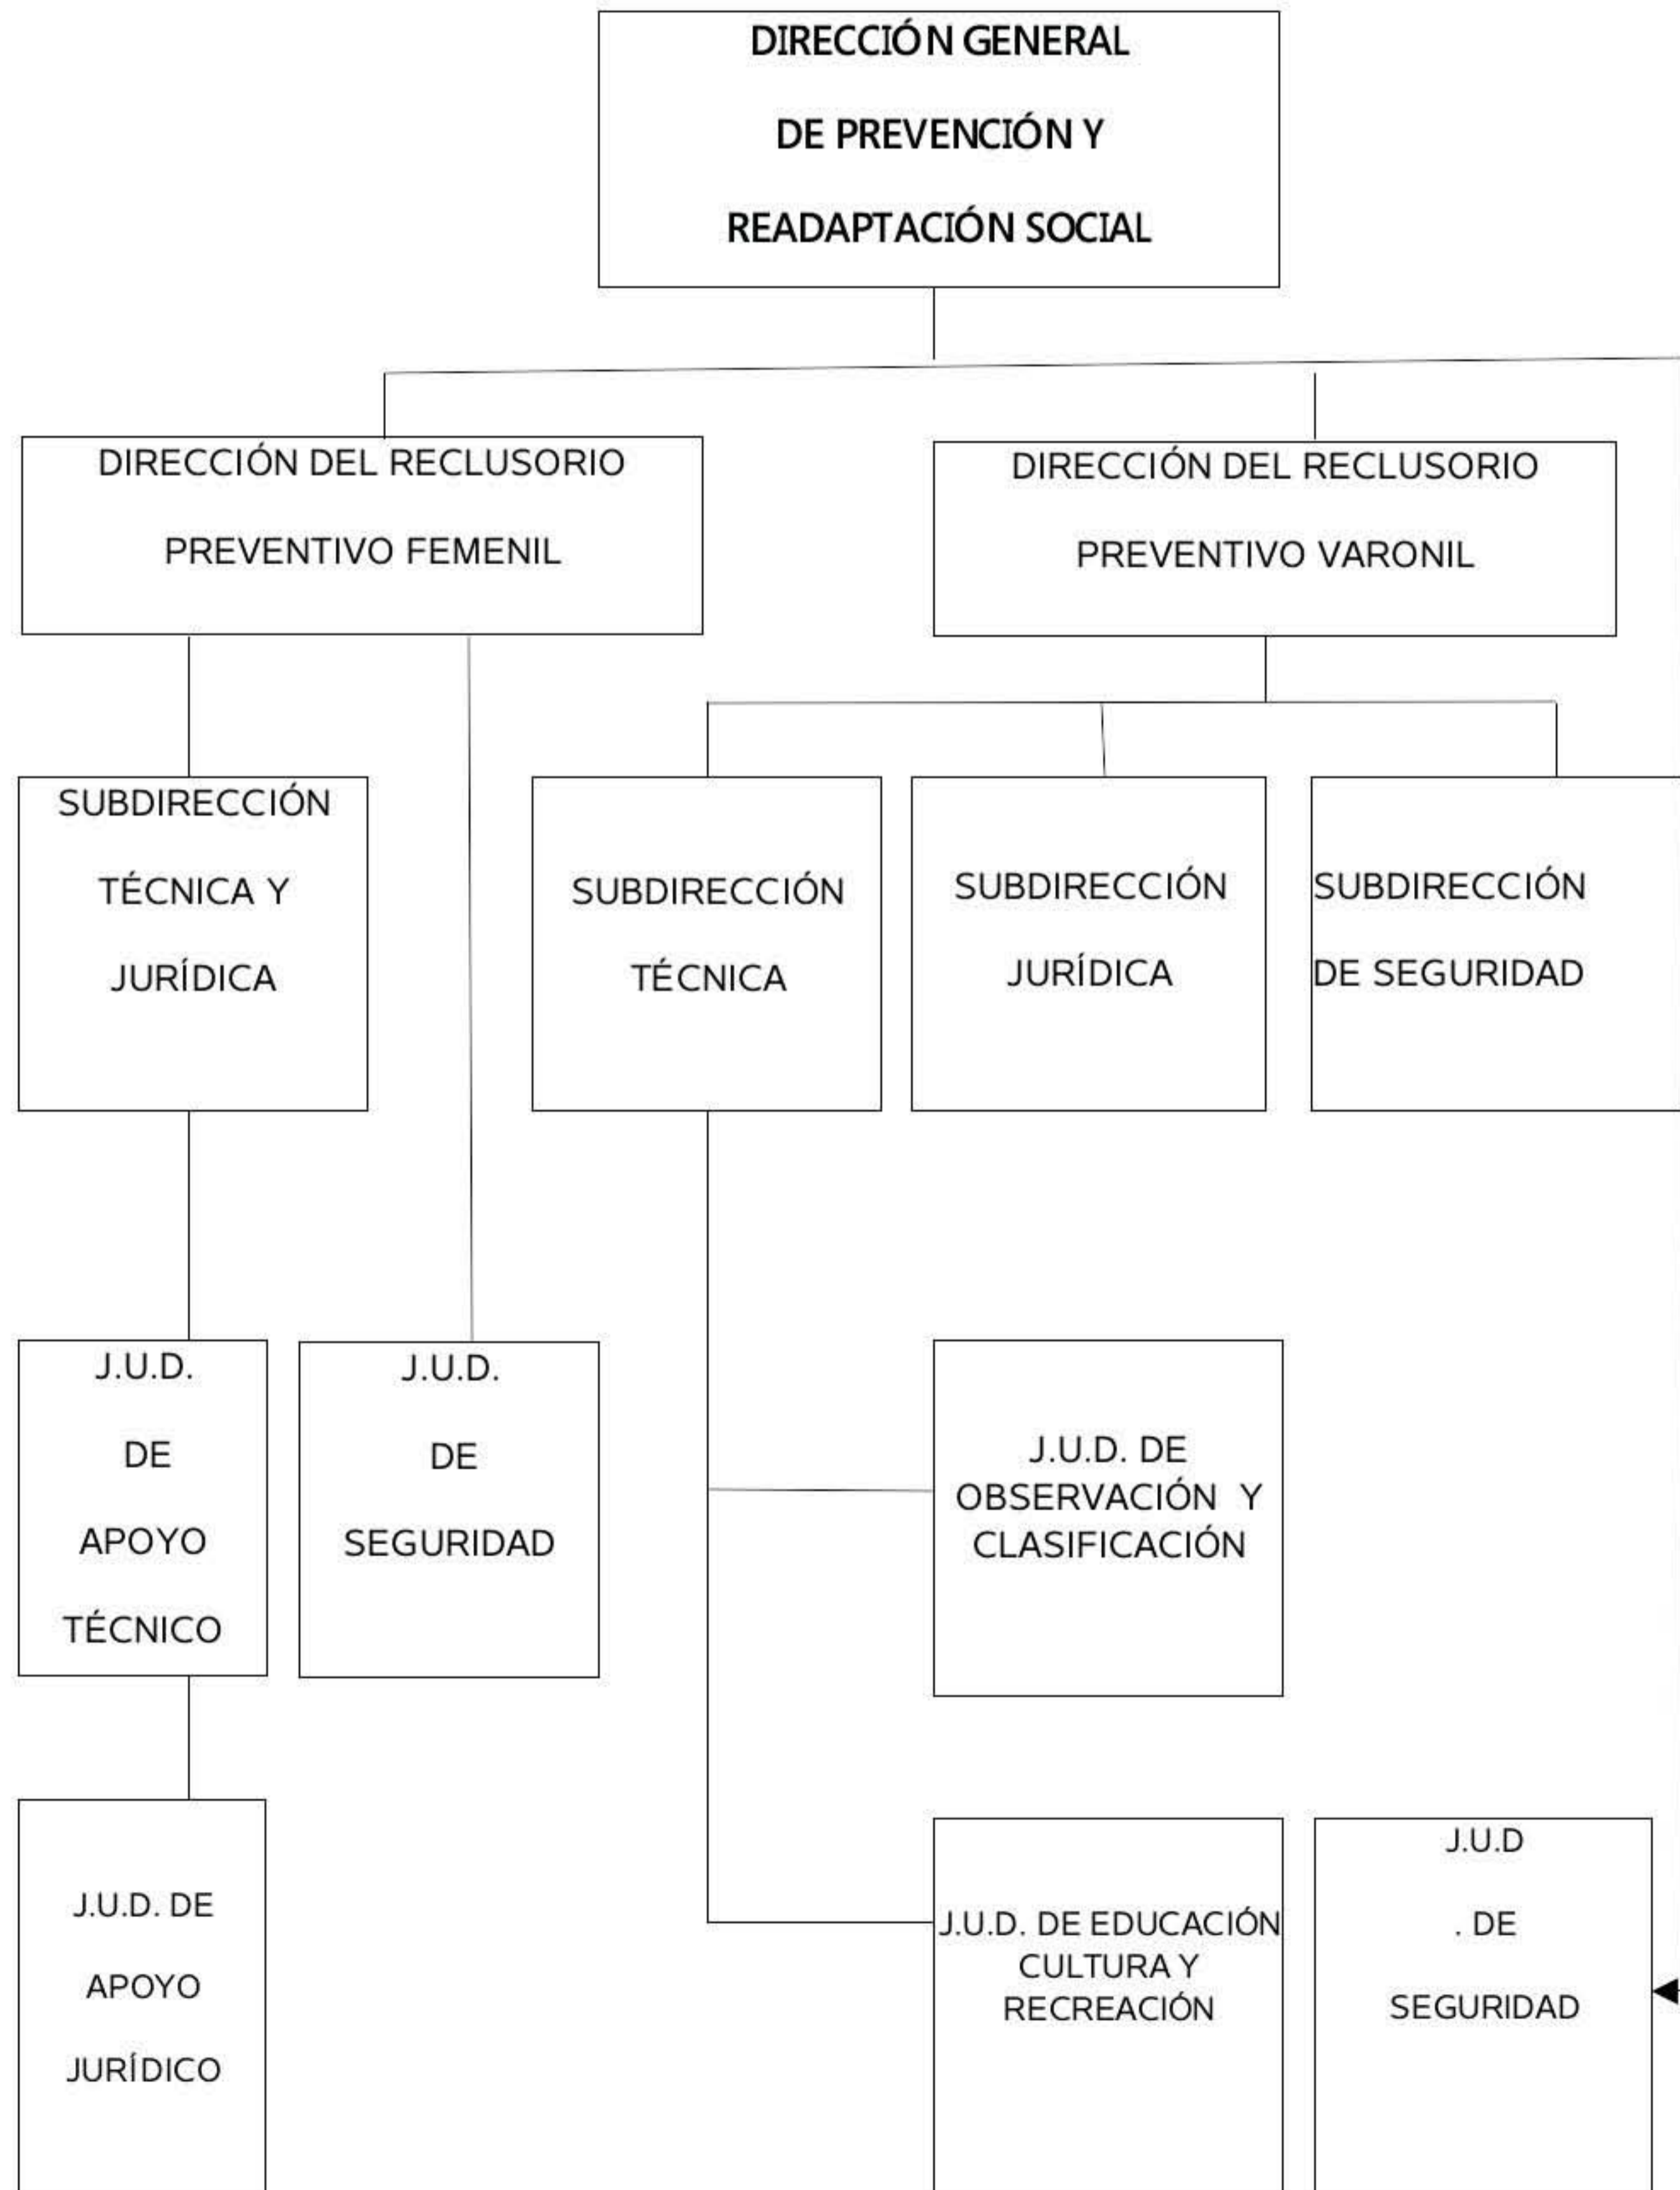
DIRECCIÓN GENERAL

DE PREVENCIÓN Y

READAPTACIÓN SOCIAL

DIRECCIÓN DEL RECLUSORIO

PREVENTIVO FEMENIL

DIRECCIÓN DEL RECLUSORIO

PREVENTIVO VARONIL

SUBDIRECCIÓN

TÉCNICA Y

JURÍDICA

SUBDIRECCIÓN

TÉCNICA

SUBDIRECCIÓN

JURÍDICA

SUBDIRECCIÓN

DE SEGURIDAD

J.U.D.

DE

APOYO

TÉCNICO

J.U.D.

DE

SEGURIDAD

J.U.D. DE OBSERVACIÓN Y CLASIFICACIÓN

J.U.D. DE

APOYO

JURÍDICO

J.U.D. DE EDUCACIÓN CULTURA Y RECREACIÓN

J.U.D

. DE

SEGURIDAD